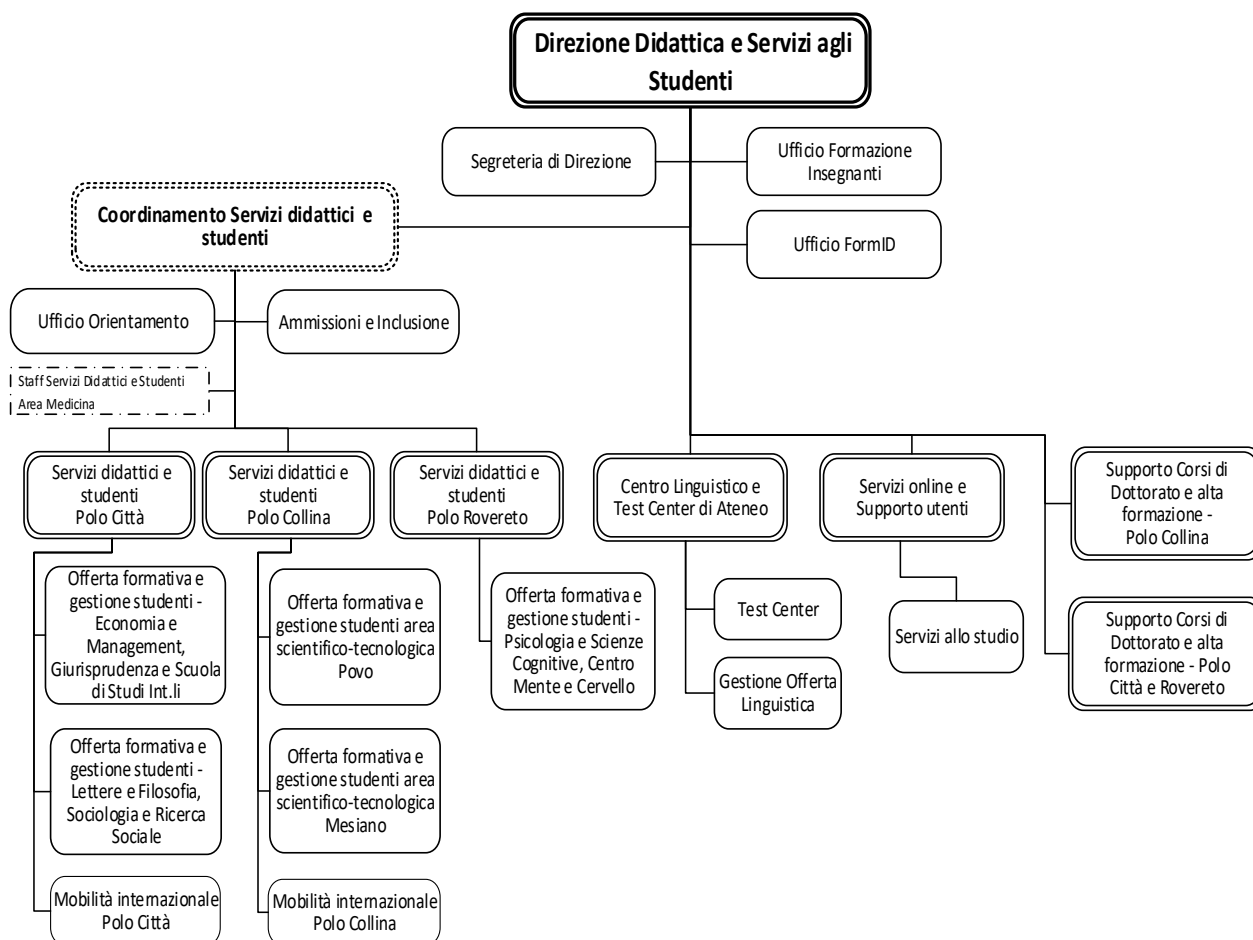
Direzione Didattica e Servizi agli Studenti

Segreteria di Direzione

Ufficio Formazione Insegnanti

Coordinamento Servizi didattici e studenti

Ufficio FormID

Ufficio Orientamento

Ammissioni e Inclusione

Staff Servizi Didattici e Studenti Area Medicina

Servizi didattici e studenti Polo Città

Servizi didattici e studenti Polo Collina

Servizi didattici e studenti Polo Rovereto

Centro Linguistico e Test Center di Ateneo

Servizi online e Supporto utenti

Supporto Corsi di Dottorato e alta formazione - Polo Collina

Offerta formativa e gestione studenti - Economia e Management, Giurisprudenza e Scuola di Studi Int.li

Offerta formativa e gestione studenti area scientifico-tecnologica Povo

Offerta formativa e gestione studenti - Psicologia e Scienze Cognitive, Centro Mente e Cervello

Test Center

Servizi allo studio

Supporto Corsi di Dottorato e alta formazione - Polo Città e Rovereto

Gestione Offerta Linguistica

Offerta formativa e gestione studenti - Lettere e Filosofia, Sociologia e Ricerca Sociale

Offerta formativa e gestione studenti area scientifico-tecnologica Mesiano

Mobilità internazionale Polo Città

Mobilità internazionale Polo Collina